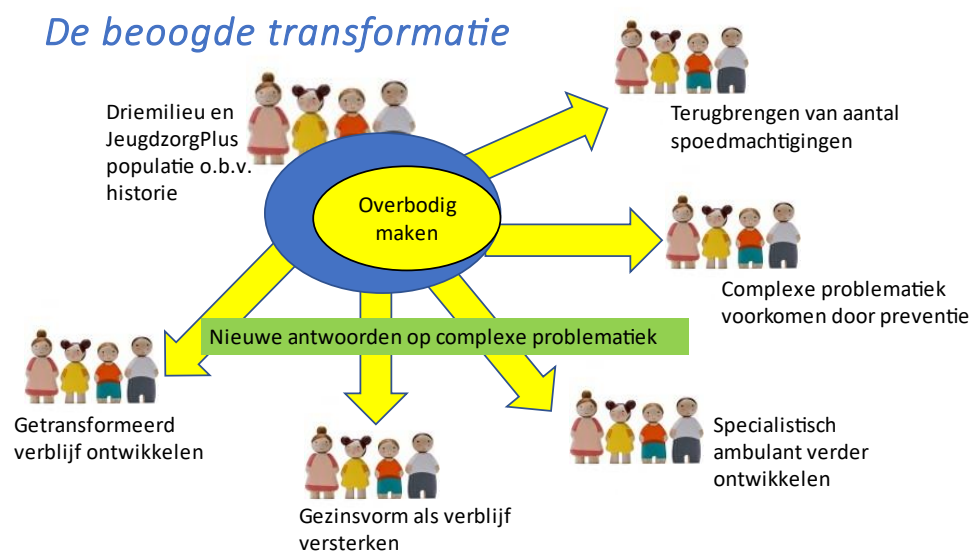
De beoogde transformatie

Driemilieu en JeugdzorgPlus populatie o.b.v. historie

Overbodig maken

Terugbrengen van aantal spoedmachtigingen

Complexe problematiek voorkomen door preventie

Nieuwe antwoorden op complexe problematiek

Getransformeerd verblijf ontwikkelen

Specialistisch ambulant verder ontwikkelen

Gezinsvorm als verblijf versterken